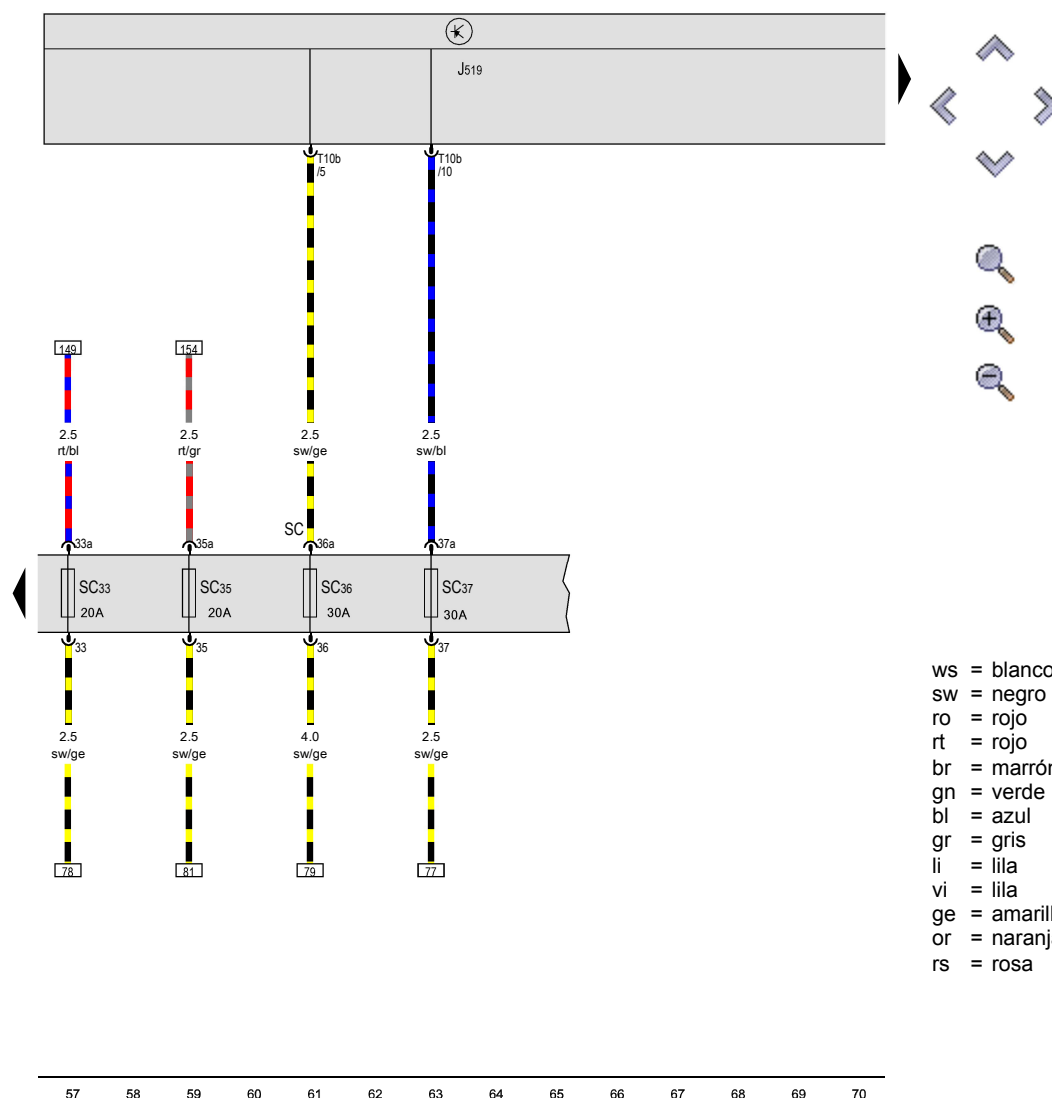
J519

T10b /5

T10b /10

149

154

2.5 rt/bl

2.5 rt/gr

2.5 sw/ge

2.5 sw/bl

SC

33a

35a

36a

37a

SC33 20A

SC35 20A

SC36 30A

SC37 30A

33

35

36

37

2.5 sw/ge

2.5 sw/ge

4.0 sw/ge

2.5 sw/ge

78

81

79

77

ws = blanco
sw = negro
ro = rojo
rt = rojo
br = marrón
gn = verde
bl = azul
gr = gris
li = lila
vi = lila
ge = amarill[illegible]
or = naranja
rs = rosa

57 58 59 60 61 62 63 64 65 66 67 68 69 70